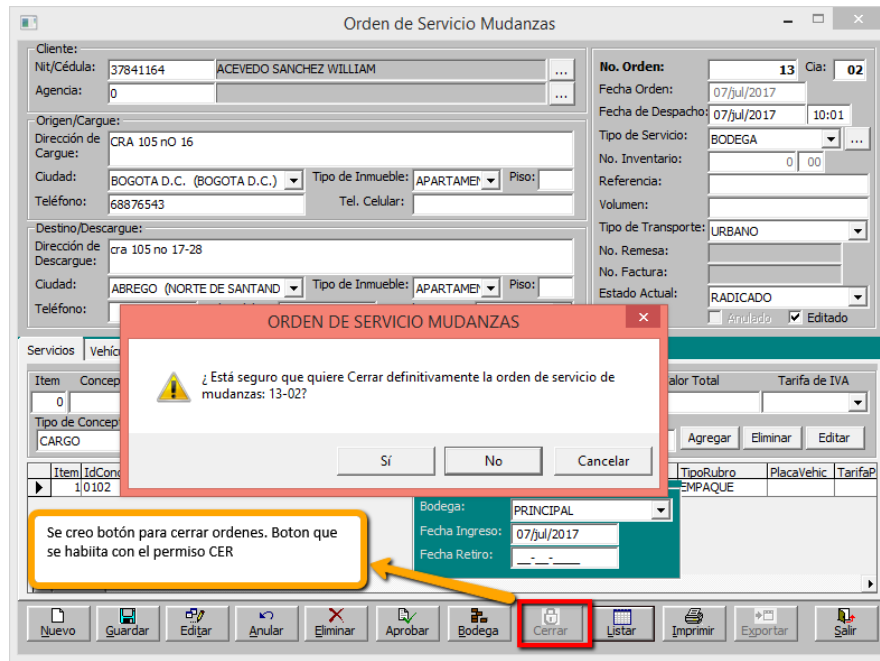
Orden de Servicio Mudanzas

Cliente:
Nit/Cédula: 37841164 ACEVEDO SANCHEZ WILLIAM ...
Agencia: 0 ...

Origen/Cargue:
Dirección de Cargue: CRA 105 nO 16
Ciudad: BOGOTA D.C. (BOGOTA D.C.) Tipo de Inmueble: APARTAMEN Piso:
Teléfono: 68876543 Tel. Celular:

Destino/Descargue:
Dirección de Descargue: cra 105 no 17-28
Ciudad: ABREGO (NORTE DE SANTAND Tipo de Inmueble: APARTAMEN Piso:
Teléfono:

No. Orden: 13 Cia: 02
Fecha Orden: 07/jul/2017
Fecha de Despacho: 07/jul/2017 10:01
Tipo de Servicio: BODEGA ...
No. Inventario: 0 00
Referencia:
Volumen:
Tipo de Transporte: URBANO
No. Remesa:
No. Factura:
Estado Actual: RADICADO
Anulado Editado

Servicios Vehíc

Item Concep alor Total Tarifa de IVA
0
Tipo de Concept
CARGO Agregar Eliminar Editar

Item IdCon TipoRubro PlacaVehic TarifaP
1 0102 EMPAQUE

ORDEN DE SERVICIO MUDANZAS
¿Está seguro que quiere Cerrar definitivamente la orden de servicio de mudanzas: 13-02?
Sí No Cancelar

Bodega: PRINCIPAL
Fecha Ingreso: 07/jul/2017
Fecha Retiro: __-__-____

Se creo botón para cerrar ordenes. Boton que se habiita con el permiso CER

Nuevo Guardar Editar Anular Eliminar Aprobar Bodega Cerrar Listar Imprimir Exportar Salir